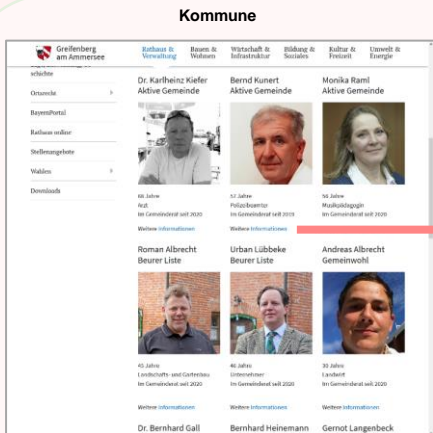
Kommune

Greifenberg am Ammersee

Rathaus & Verwaltung | Bauen & Wohnen | Wirtschaft & Infrastruktur | Bildung & Soziales | Kultur & Freizeit | Umwelt & Energie

schichte

Ortsrecht

BayernPortal

Rathaus online

Stellenangebote

Wahlen

Downloads

Dr. Karlheinz Kiefer
Aktive Gemeinde

66 Jahre
Arzt
Im Gemeinderat seit 2020

Weitere Informationen

Bernd Kunert
Aktive Gemeinde

57 Jahre
Polizeibeamter
Im Gemeinderat seit 2019

Weitere Informationen

Monika Raml
Aktive Gemeinde

56 Jahre
Musikpädagogin
Im Gemeinderat seit 2020

Weitere Informationen

Roman Albrecht
Beurer Liste

45 Jahre
Landschafts- und Gartenbau
Im Gemeinderat seit 2020

Weitere Informationen

Urban Lübbeke
Beurer Liste

46 Jahre
Unternehmer
Im Gemeinderat seit 2020

Weitere Informationen

Andreas Albrecht
Gemeinwohl

30 Jahre
Landwirt
Im Gemeinderat seit 2020

Weitere Informationen

Dr. Bernhard Gall

Bernhard Heinemann

Gernot Langenbeck